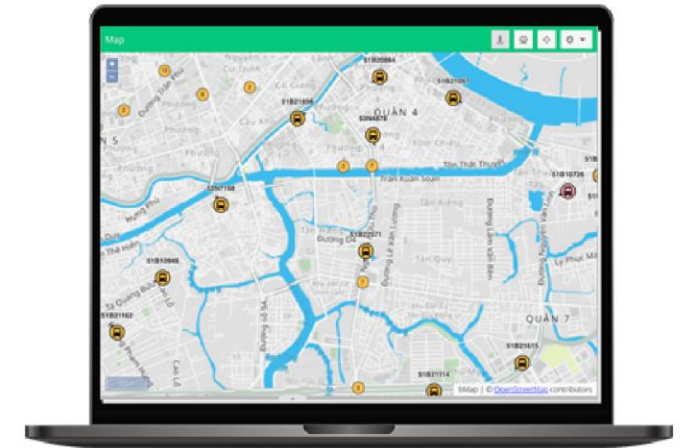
Map

+
-

51B05884
51B21051
51B21898
QUẬN 4
53N4878
5
Tôn Thất Thuyết
51B10726
51B07198
Trần Xuân Soạn
Tân Kiểng
Đường Lâm Văn Bền
51B22571
Đường D4
Tân Quy
51B10985
51B21082
Đường số 14
QUẬN 7
51B21415
51B21114
Cao Lỗ
Lê Phước Mỹ

Map | © OpenStreetMap contributors